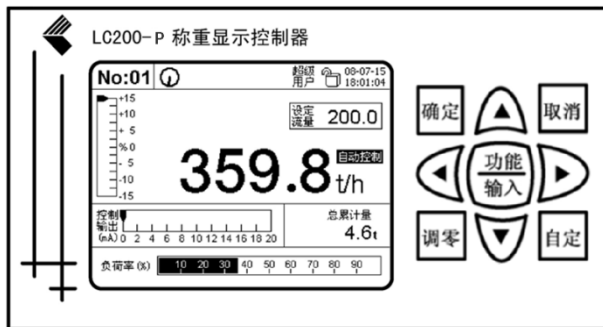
LC200-P 称重显示控制器

No:01

超级用户 08-07-15 18:01:04

+15
+10
+ 5
%0
- 5
-10
-15

设定流量 200.0

359.8 t/h

自动控制

控制输出 (mA) 0 2 4 6 8 10 12 14 16 18 20

总累计量 4.6t

负荷率 (%) 10 20 30 40 50 60 70 80 90

确定

取消

功能 输入

调零

自定